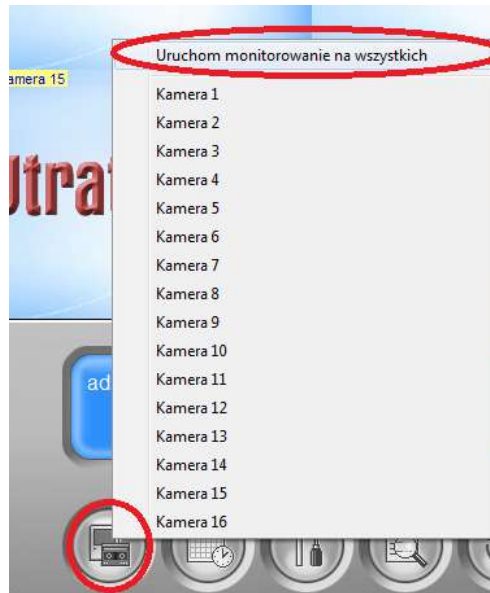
amera 15

Utra

ad

Uruchom monitorowanie na wszystkich

Kamera 1
Kamera 2
Kamera 3
Kamera 4
Kamera 5
Kamera 6
Kamera 7
Kamera 8
Kamera 9
Kamera 10
Kamera 11
Kamera 12
Kamera 13
Kamera 14
Kamera 15
Kamera 16